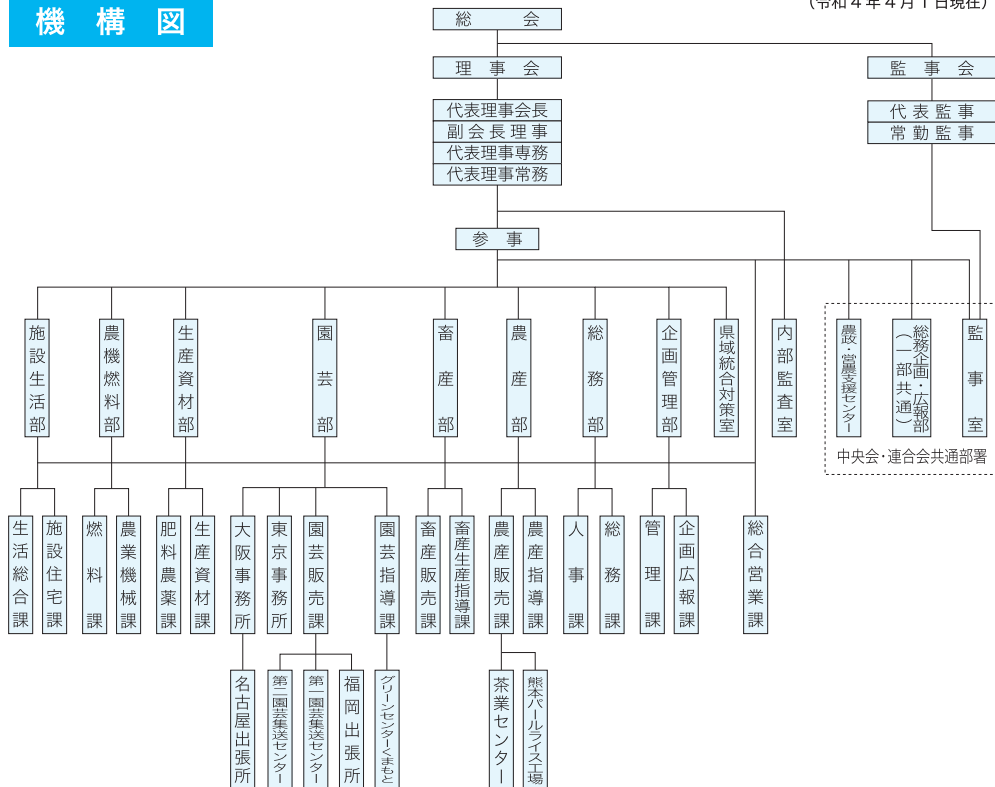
機構図

（令和４年４月１日現在）

総会

理事会

監事会

代表理事会長
副会長理事
代表理事専務
代表理事常務

代表監事
常勤監事

参事

施設生活部

農機燃料部

生産資材部

園芸部

畜産部

農産部

総務部

企画管理部

県域統合対策室

内部監査室

農業経営支援センター

総務企画・広報部（一部共通）

監事室

中央会・連合会共通部署

生活総合課

施設住宅課

燃料課

農業機械課

肥料農薬課

生産資材課

大阪事務所

東京事務所

園芸販売課

園芸指導課

畜産販売課

畜産生産指導課

農産販売課

農産指導課

人事課

総務課

管理課

企画広報課

総合営業課

名古屋出張所

第二園芸集送センター

第一園芸集送センター

福岡出張所

グリーンセンターくまもと

茶業センター

熊本パールライス工場